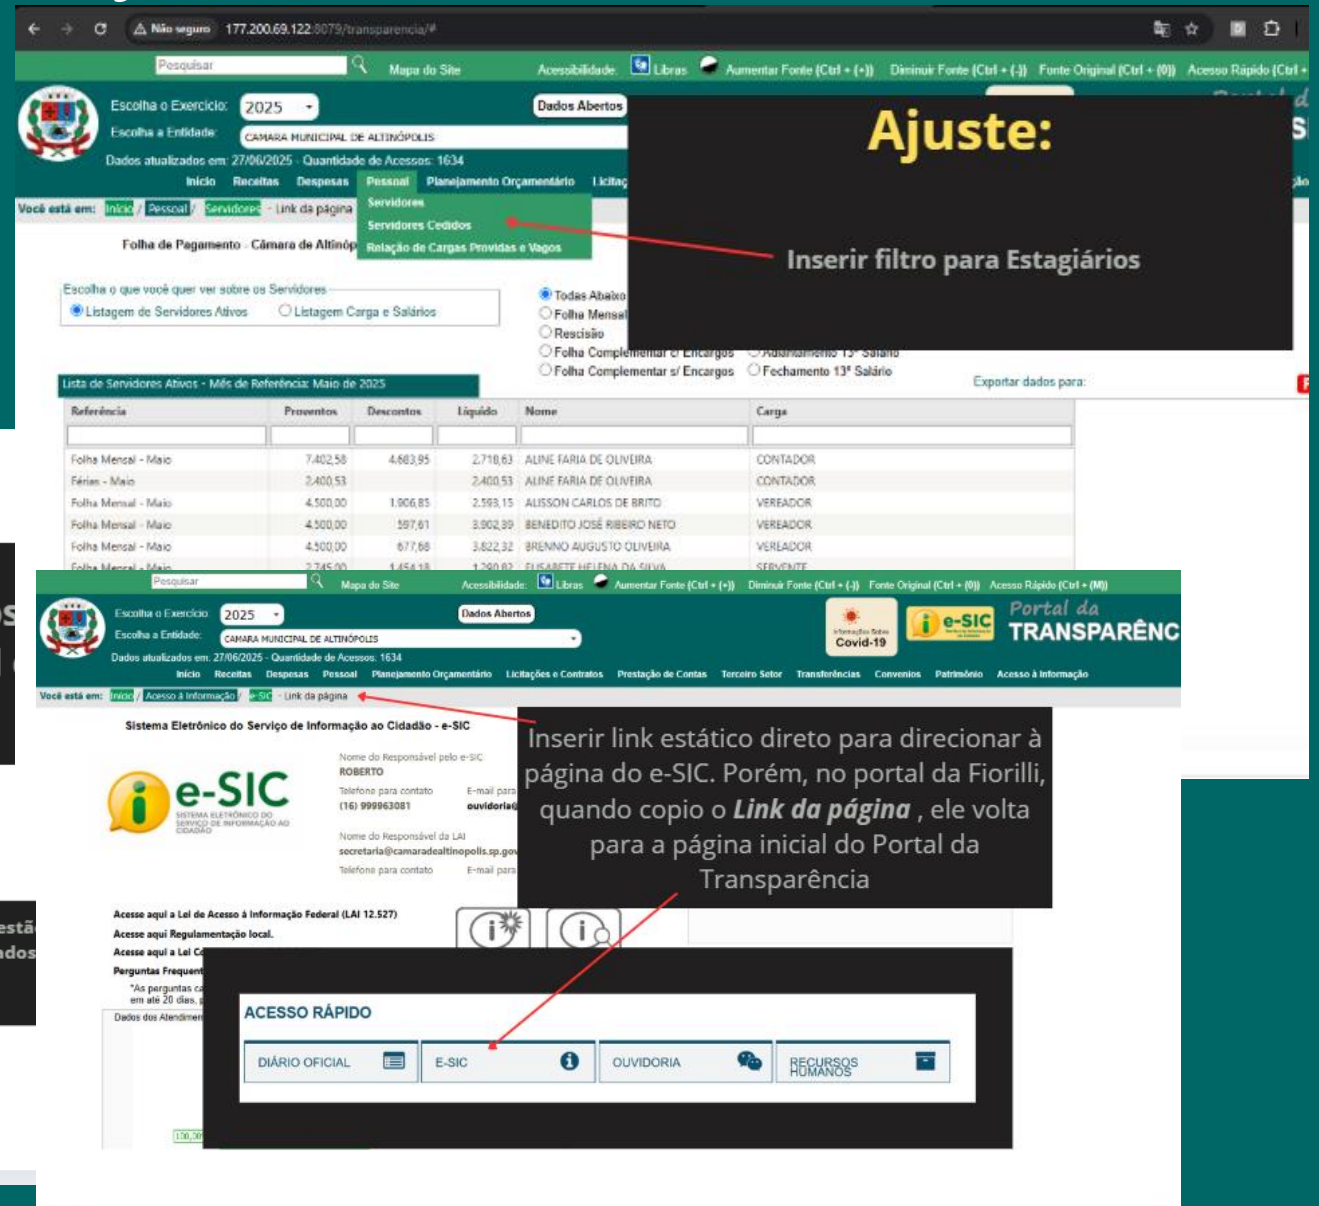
Não seguro 177.200.69.122:8079/transparencia/#

Pesquisar Mapa do Site Acessibilidade: Libras Aumentar Fonte (Ctrl + (+)) Diminuir Fonte (Ctrl + (-)) Fonte Original (Ctrl + (0)) Acesso Rápido (Ctrl +

Escolha o Exercício: 2025
Escolha a Entidade: CAMARA MUNICIPAL DE ALTINÓPOLIS
Dados Abertos
Dados atualizados em: 27/06/2025 - Quantidade de Acessos: 1634

Início Receitas Despesas Pessoal Planejamento Orçamentário Licitaç

Você está em: Início / Pessoal / Servidores - Link da página

Servidores
Servidores Cedidos
Relação de Cargos Providos e Vagos

Ajuste:

Inserir filtro para Estagiários

Folha de Pagamento - Câmara de Altinóp

Escolha o que você quer ver sobre os Servidores
Listagem de Servidores Ativos
Listagem Carga e Salários

Todas Abaixo
Folha Mensal
Rescisão
Folha Complementar c/ Encargos
Folha Complementar s/ Encargos
Adiantamento 13º Salário
Fechamento 13º Salário

Lista de Servidores Ativos - Mês de Referência: Maio de 2025

Exportar dados para:

| Referência | Proventos | Descontos | Líquido | Nome | Cargo |
|---|---|---|---|---|---|
| Folha Mensal - Maio | 7.402,58 | 4.683,95 | 2.718,63 | ALINE FARIA DE OLIVEIRA | CONTADOR |
| Férias - Maio | 2.400,53 | | 2.400,53 | ALINE FARIA DE OLIVEIRA | CONTADOR |
| Folha Mensal - Maio | 4.500,00 | 1.906,85 | 2.593,15 | ALISSON CARLOS DE BRITO | VEREADOR |
| Folha Mensal - Maio | 4.500,00 | 597,61 | 3.902,39 | BENEDITO JOSÉ RIBEIRO NETO | VEREADOR |
| Folha Mensal - Maio | 4.500,00 | 677,68 | 3.822,32 | BRENNO AUGUSTO OLIVEIRA | VEREADOR |
| Folha Mensal - Maio | 2.745,00 | 1.454,18 | 1.290,82 | ELISABETE HELENA DA SILVA | SERVENTE |

Pesquisar Mapa do Site Acessibilidade: Libras Aumentar Fonte (Ctrl + (+)) Diminuir Fonte (Ctrl + (-)) Fonte Original (Ctrl + (0)) Acesso Rápido (Ctrl + (M))

Escolha o Exercício: 2025
Escolha a Entidade: CAMARA MUNICIPAL DE ALTINÓPOLIS
Dados Abertos
Dados atualizados em: 27/06/2025 - Quantidade de Acessos: 1634
Informações Sobre Covid-19
e-SIC
Portal da TRANSPARÊNC

Início Receitas Despesas Pessoal Planejamento Orçamentário Licitações e Contratos Prestação de Contas Terceiro Setor Transferências Convenios Patrimônio Acesso à Informação

Você está em: Início / Acesso à Informação / e-SIC - Link da página

Sistema Eletrônico do Serviço de Informação ao Cidadão - e-SIC

e-SIC
SISTEMA ELETRÔNICO DO SERVIÇO DE INFORMAÇÃO AO CIDADÃO

Nome do Responsável pelo e-SIC
ROBERTO
Telefone para contato
(16) 999963081
E-mail para
ouvidoria@
Nome do Responsável da LAI
secretaria@camaradealtinopolis.sp.gov
Telefone para contato
E-mail para

Inserir link estático direto para direcionar à página do e-SIC. Porém, no portal da Fiorilli, quando copio o Link da página , ele volta para a página inicial do Portal da Transparência

Acesse aqui a Lei de Acesso à Informação Federal (LAI 12.527)
Acesse aqui Regulamentação local.
Acesse aqui a Lei C
Perguntas Frequent
*As perguntas c em até 20 dias.
Dados dos Atendimen

ACESSO RÁPIDO
DIÁRIO OFICIAL
E-SIC
OUVIDORIA
RECURSOS HUMANOS